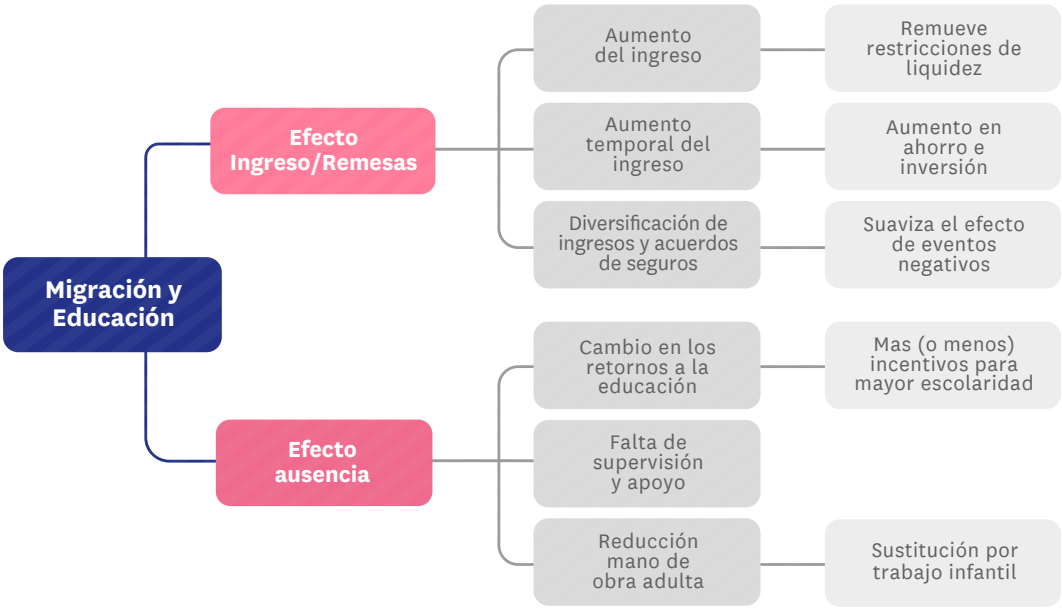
Migración y Educación

Efecto Ingreso/Remesas

Aumento del ingreso

Remueve restricciones de liquidez

Aumento temporal del ingreso

Aumento en ahorro e inversión

Diversificación de ingresos y acuerdos de seguros

Suaviza el efecto de eventos negativos

Efecto ausencia

Cambio en los retornos a la educación

Mas (o menos) incentivos para mayor escolaridad

Falta de supervisión y apoyo

Reducción mano de obra adulta

Sustitución por trabajo infantil